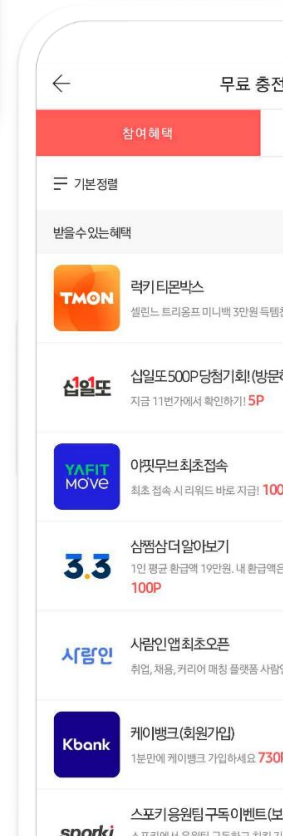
무료 충전

참여혜택

기본정렬

받을수있는혜택

TMON
럭키티몬박스
셀린느 트리옹프 미니백 3만원 득템

십일또
십일또500P당첨기회!(방문
지금 11번가에서 확인하기! 5P

YAFIT MOVE
야핏무브최초접속
최초 접속 시 리워드 바로 지급! 100

3.3
삼쩜삼더알아보기
1인 평균 환급액 19만원. 내 환급액은
100P

사람인
사람인앱최초오픈
취업, 채용, 커리어 매칭 플랫폼 사람

Kbank
케이뱅크(회원가입)
1분만에 케이뱅크 가입하세요 730

sporki
스포키응원팀구독이벤트(